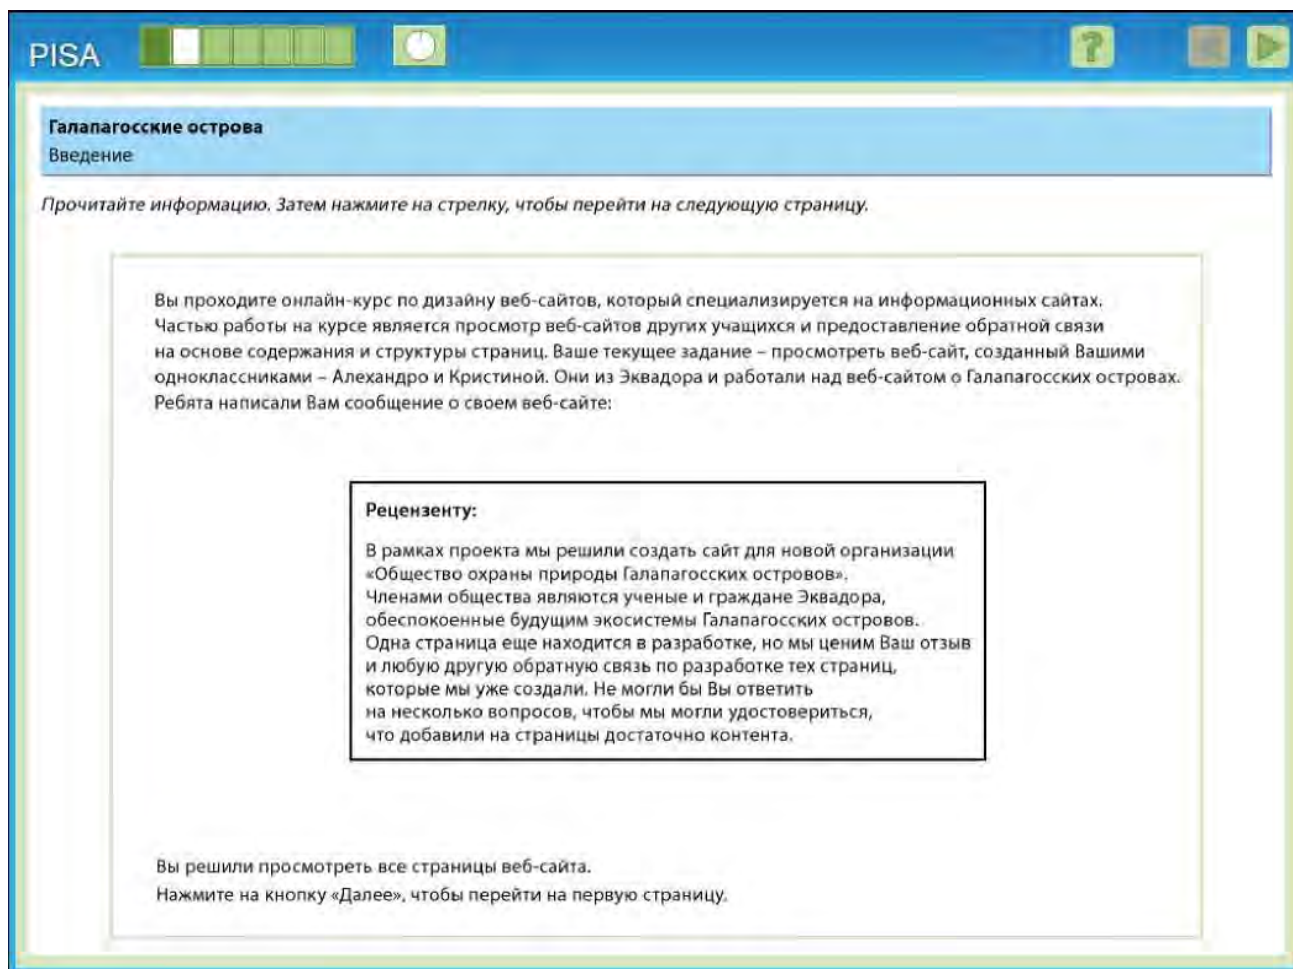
PISA

?

Галапагосские острова
Введение

Прочитайте информацию. Затем нажмите на стрелку, чтобы перейти на следующую страницу.

Вы проходите онлайн-курс по дизайну веб-сайтов, который специализируется на информационных сайтах. Частью работы на курсе является просмотр веб-сайтов других учащихся и предоставление обратной связи на основе содержания и структуры страниц. Ваше текущее задание – просмотреть веб-сайт, созданный Вашими одноклассниками – Александро и Кристиной. Они из Эквадора и работали над веб-сайтом о Галапагосских островах. Ребята написали Вам сообщение о своем веб-сайте:

Рецензенту:

В рамках проекта мы решили создать сайт для новой организации «Общество охраны природы Галапагосских островов». Членами общества являются ученые и граждане Эквадора, обеспокоенные будущим экосистемы Галапагосских островов. Одна страница еще находится в разработке, но мы ценим Ваш отзыв и любую другую обратную связь по разработке тех страниц, которые мы уже создали. Не могли бы Вы ответить на несколько вопросов, чтобы мы могли удостовериться, что добавили на страницы достаточно контента.

Вы решили просмотреть все страницы веб-сайта.
Нажмите на кнопку «Далее», чтобы перейти на первую страницу.